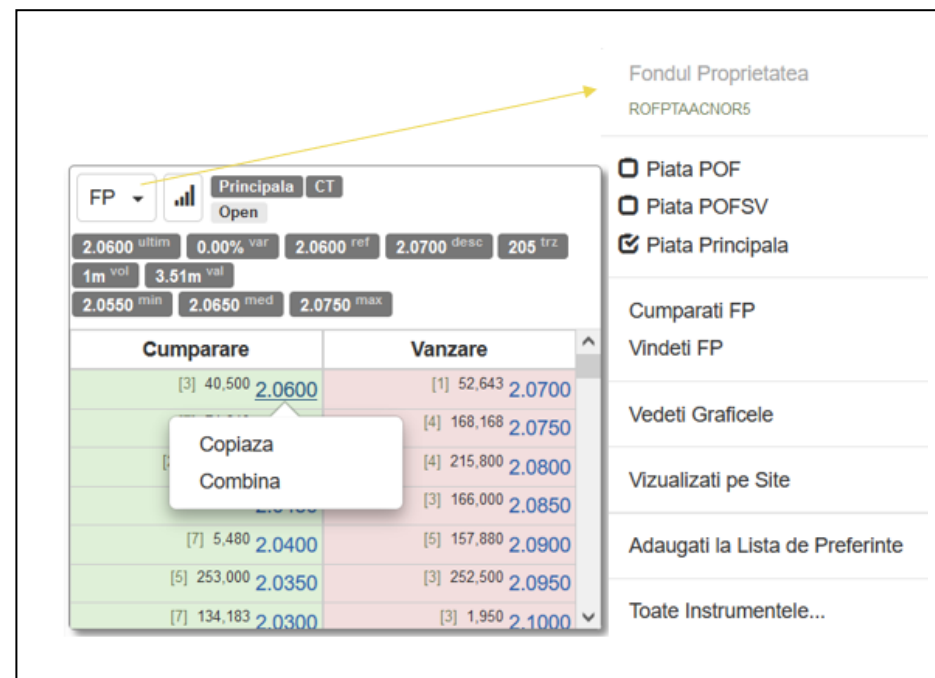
FP

Principala CT
Open

2.0600 ultim 0.00% var 2.0600 ref 2.0700 desc 205 trz
1m vol 3.51m val
2.0550 min 2.0650 med 2.0750 max

| Cumparare | Vanzare |
|---|---|
| [3] 40,500 2.0600 | [1] 52,643 2.0700 |
| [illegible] | [4] 168,168 2.0750 |
| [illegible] | [4] 215,800 2.0800 |
| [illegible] | [3] 166,000 2.0850 |
| [7] 5,480 2.0400 | [5] 157,880 2.0900 |
| [5] 253,000 2.0350 | [3] 252,500 2.0950 |
| [7] 134,183 2.0300 | [3] 1,950 2.1000 |

Copiaza
Combina

Fondul Proprietatea
ROFPTAACNOR5

Piata POF
Piata POFSV
Piata Principala

Cumparati FP
Vindeti FP

Vedeti Graficele

Vizualizati pe Site

Adaugati la Lista de Preferinte

Toate Instrumentele...